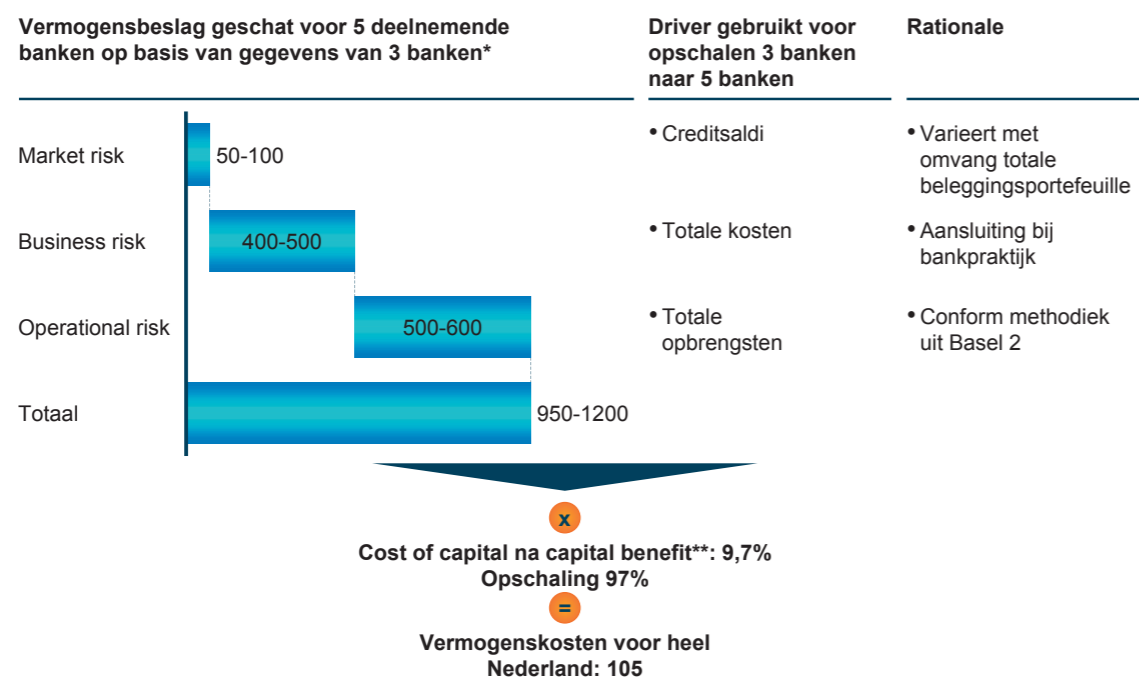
Vermogensbeslag geschat voor 5 deelnemende banken op basis van gegevens van 3 banken*

Driver gebruikt voor opschalen 3 banken naar 5 banken

Rationale

Market risk
50-100
• Creditsaldi
• Varieert met omvang totale beleggingsportefeuille

Business risk
400-500
• Totale kosten
• Aansluiting bij bankpraktijk

Operational risk
500-600
• Totale opbrengsten
• Conform methodiek uit Basel 2

Totaal
950-1200

x

Cost of capital na capital benefit**: 9,7%
Opschaling 97%

=

Vermogenskosten voor heel Nederland: 105